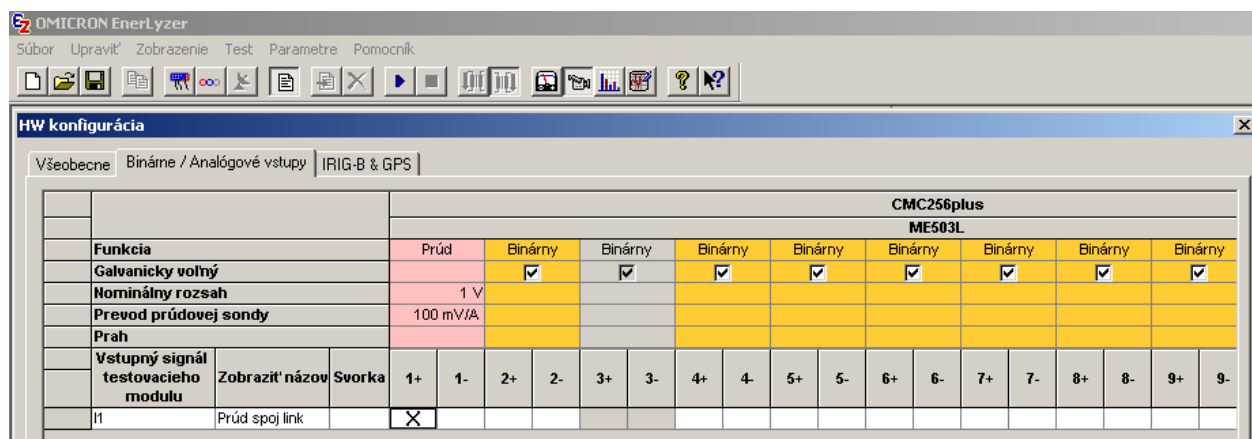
OMICRON EnerLyzer

Súbor Upraviť Zobrazenie Test Parametre Pomocník

HW konfigurácia

Všeobecne | Binárne / Analógové vstupy | IRIG-B & GPS

| | | | CMC256plus | | | | | | | | | | | | | | | | | |
|---|---|---|---|---|---|---|---|---|---|---|---|---|---|---|---|---|---|---|---|---|
| | | | ME503L | | | | | | | | | | | | | | | | | |
| Funkcia | | | Prúd | | Binárny | | Binárny | | Binárny | | Binárny | | Binárny | | Binárny | | Binárny | | Binárny | |
| Galvanicky voľný | | | | | ☑ | | ☑ | | ☑ | | ☑ | | ☑ | | ☑ | | ☑ | | ☑ | |
| Nominálny rozsah | | | 1 V | | | | | | | | | | | | | | | | | |
| Prevod prúdovej sondy | | | 100 mV/A | | | | | | | | | | | | | | | | | |
| Prah | | | | | | | | | | | | | | | | | | | | |
| Vstupný signál testovacieho modulu | Zobraziť názov | Svorka | 1+ | 1- | 2+ | 2- | 3+ | 3- | 4+ | 4- | 5+ | 5- | 6+ | 6- | 7+ | 7- | 8+ | 8- | 9+ | 9- |
| I1 | Prúd spoj link | | X | | | | | | | | | | | | | | | | | |